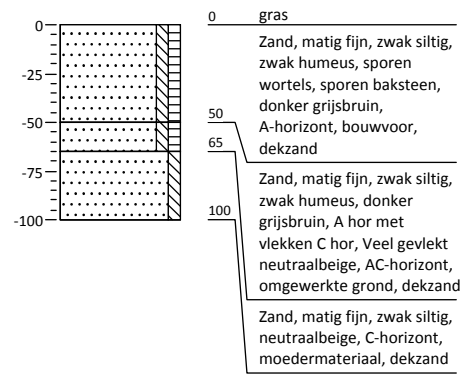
0
-25
-50
-75
-100

0 gras

Zand, matig fijn, zwak siltig, zwak humeus, sporen wortels, sporen baksteen, donker grijsbruin, A-horizont, bouwvoor, dekzand

50
65

Zand, matig fijn, zwak siltig, zwak humeus, donker grijsbruin, A hor met vlekken C hor, Veel gevlekt neutraalbeige, AC-horizont, omgewerkte grond, dekzand

100

Zand, matig fijn, zwak siltig, neutraalbeige, C-horizont, moedermateriaal, dekzand